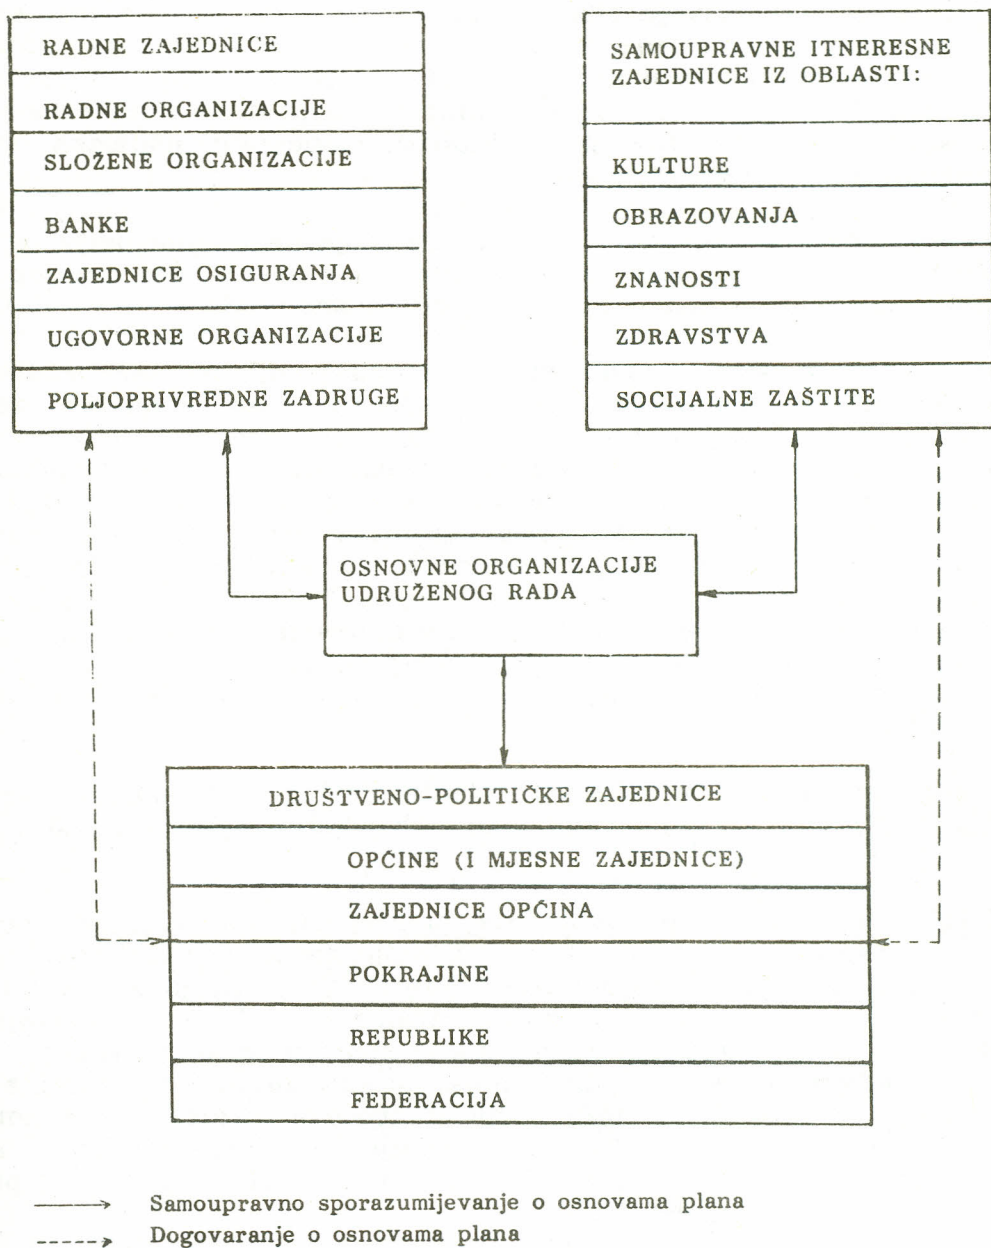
RADNE ZAJEDNICE

RADNE ORGANIZACIJE

SLOŽENE ORGANIZACIJE

BANKE

ZAJEDNICE OSIGURANJA

UGOVORNE ORGANIZACIJE

POLJOPRIVREDNE ZADRUGE

SAMOUPRAVNE ITNERESNE ZAJEDNICE IZ OBLASTI:

KULTURE

OBRAZOVANJA

ZNANOSTI

ZDRAVSTVA

SOCIJALNE ZAŠTITE

OSNOVNE ORGANIZACIJE UDRUŽENOG RADA

DRUŠTVENO-POLITIČKE ZAJEDNICE

OPĆINE (I MJESNE ZAJEDNICE)

ZAJEDNICE OPĆINA

POKRAJINE

REPUBLIKE

FEDERACIJA

Samoupravno sporazumijevanje o osnovama plana

Dogovaranje o osnovama plana